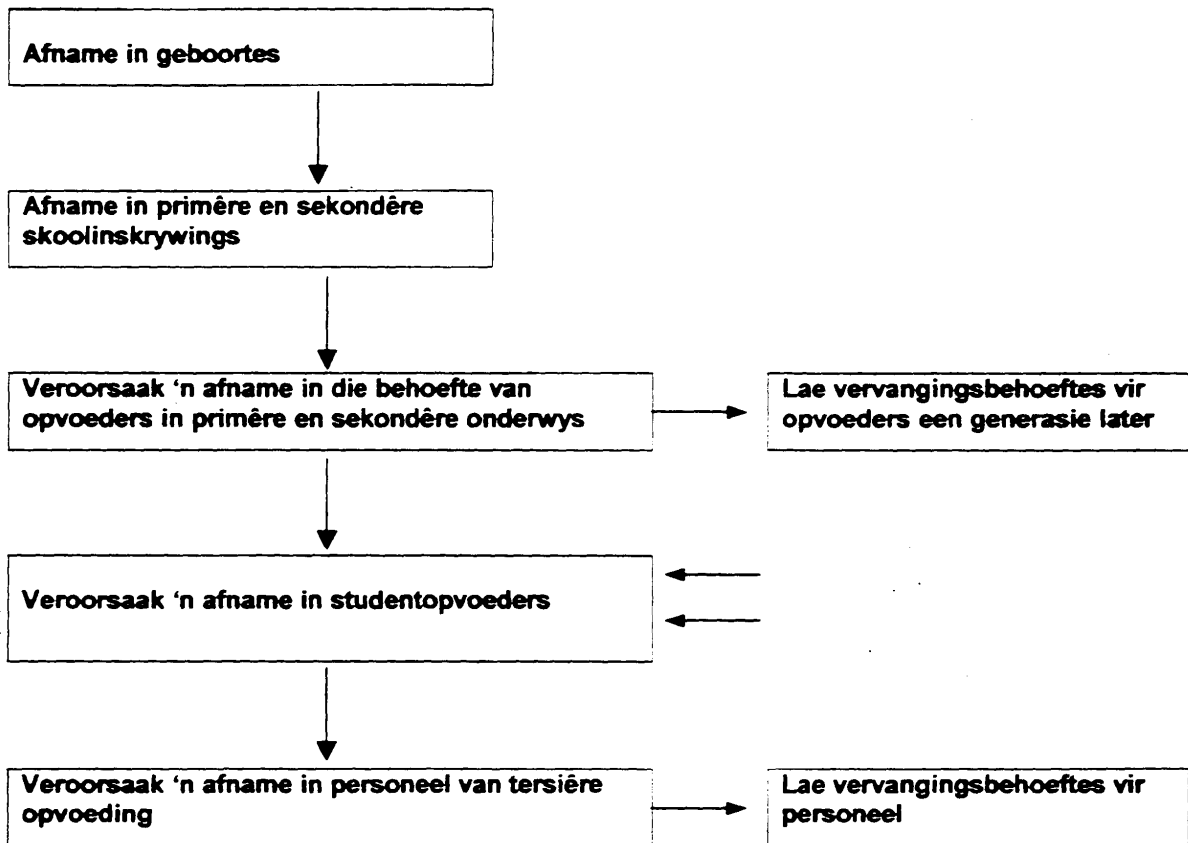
Afname in geboortes

Afname in primêre en sekondêre skoolinskrywings

Veroorsaak 'n afname in die behoefte van opvoeders in primêre en sekondêre onderwys

Lae vervangingsbehoeftes vir opvoeders een generasie later

Veroorsaak 'n afname in studentopvoeders

Veroorsaak 'n afname in personeel van tersiêre opvoeding

Lae vervangingsbehoeftes vir personeel